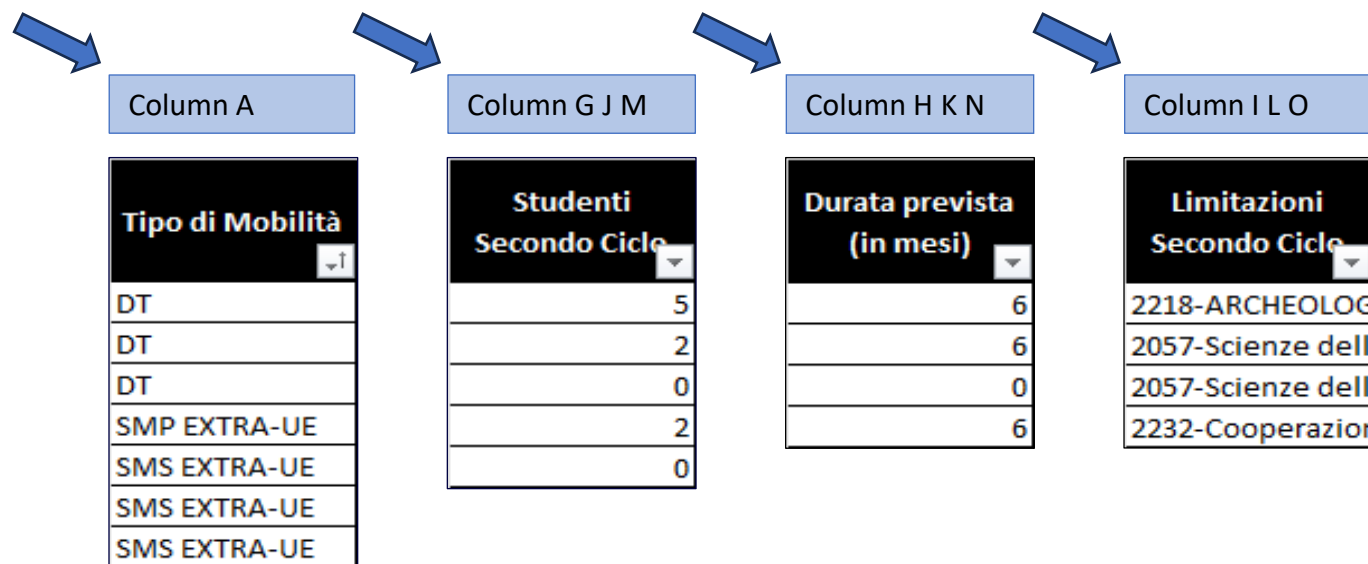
Column A

| Tipo di Mobilità |
|---|
| DT |
| DT |
| DT |
| SMP EXTRA-UE |
| SMS EXTRA-UE |
| SMS EXTRA-UE |
| SMS EXTRA-UE |

Column G J M

| Studenti Secondo Ciclo |
|---|
| 5 |
| 2 |
| 0 |
| 2 |
| 0 |

Column H K N

| Durata prevista (in mesi) |
|---|
| 6 |
| 6 |
| 0 |
| 6 |

Column I L O

| Limitazioni Secondo Ciclo |
|---|
| 2218-ARCHEOLOG |
| 2057-Scienze dell |
| 2057-Scienze dell |
| 2232-Cooperazior |